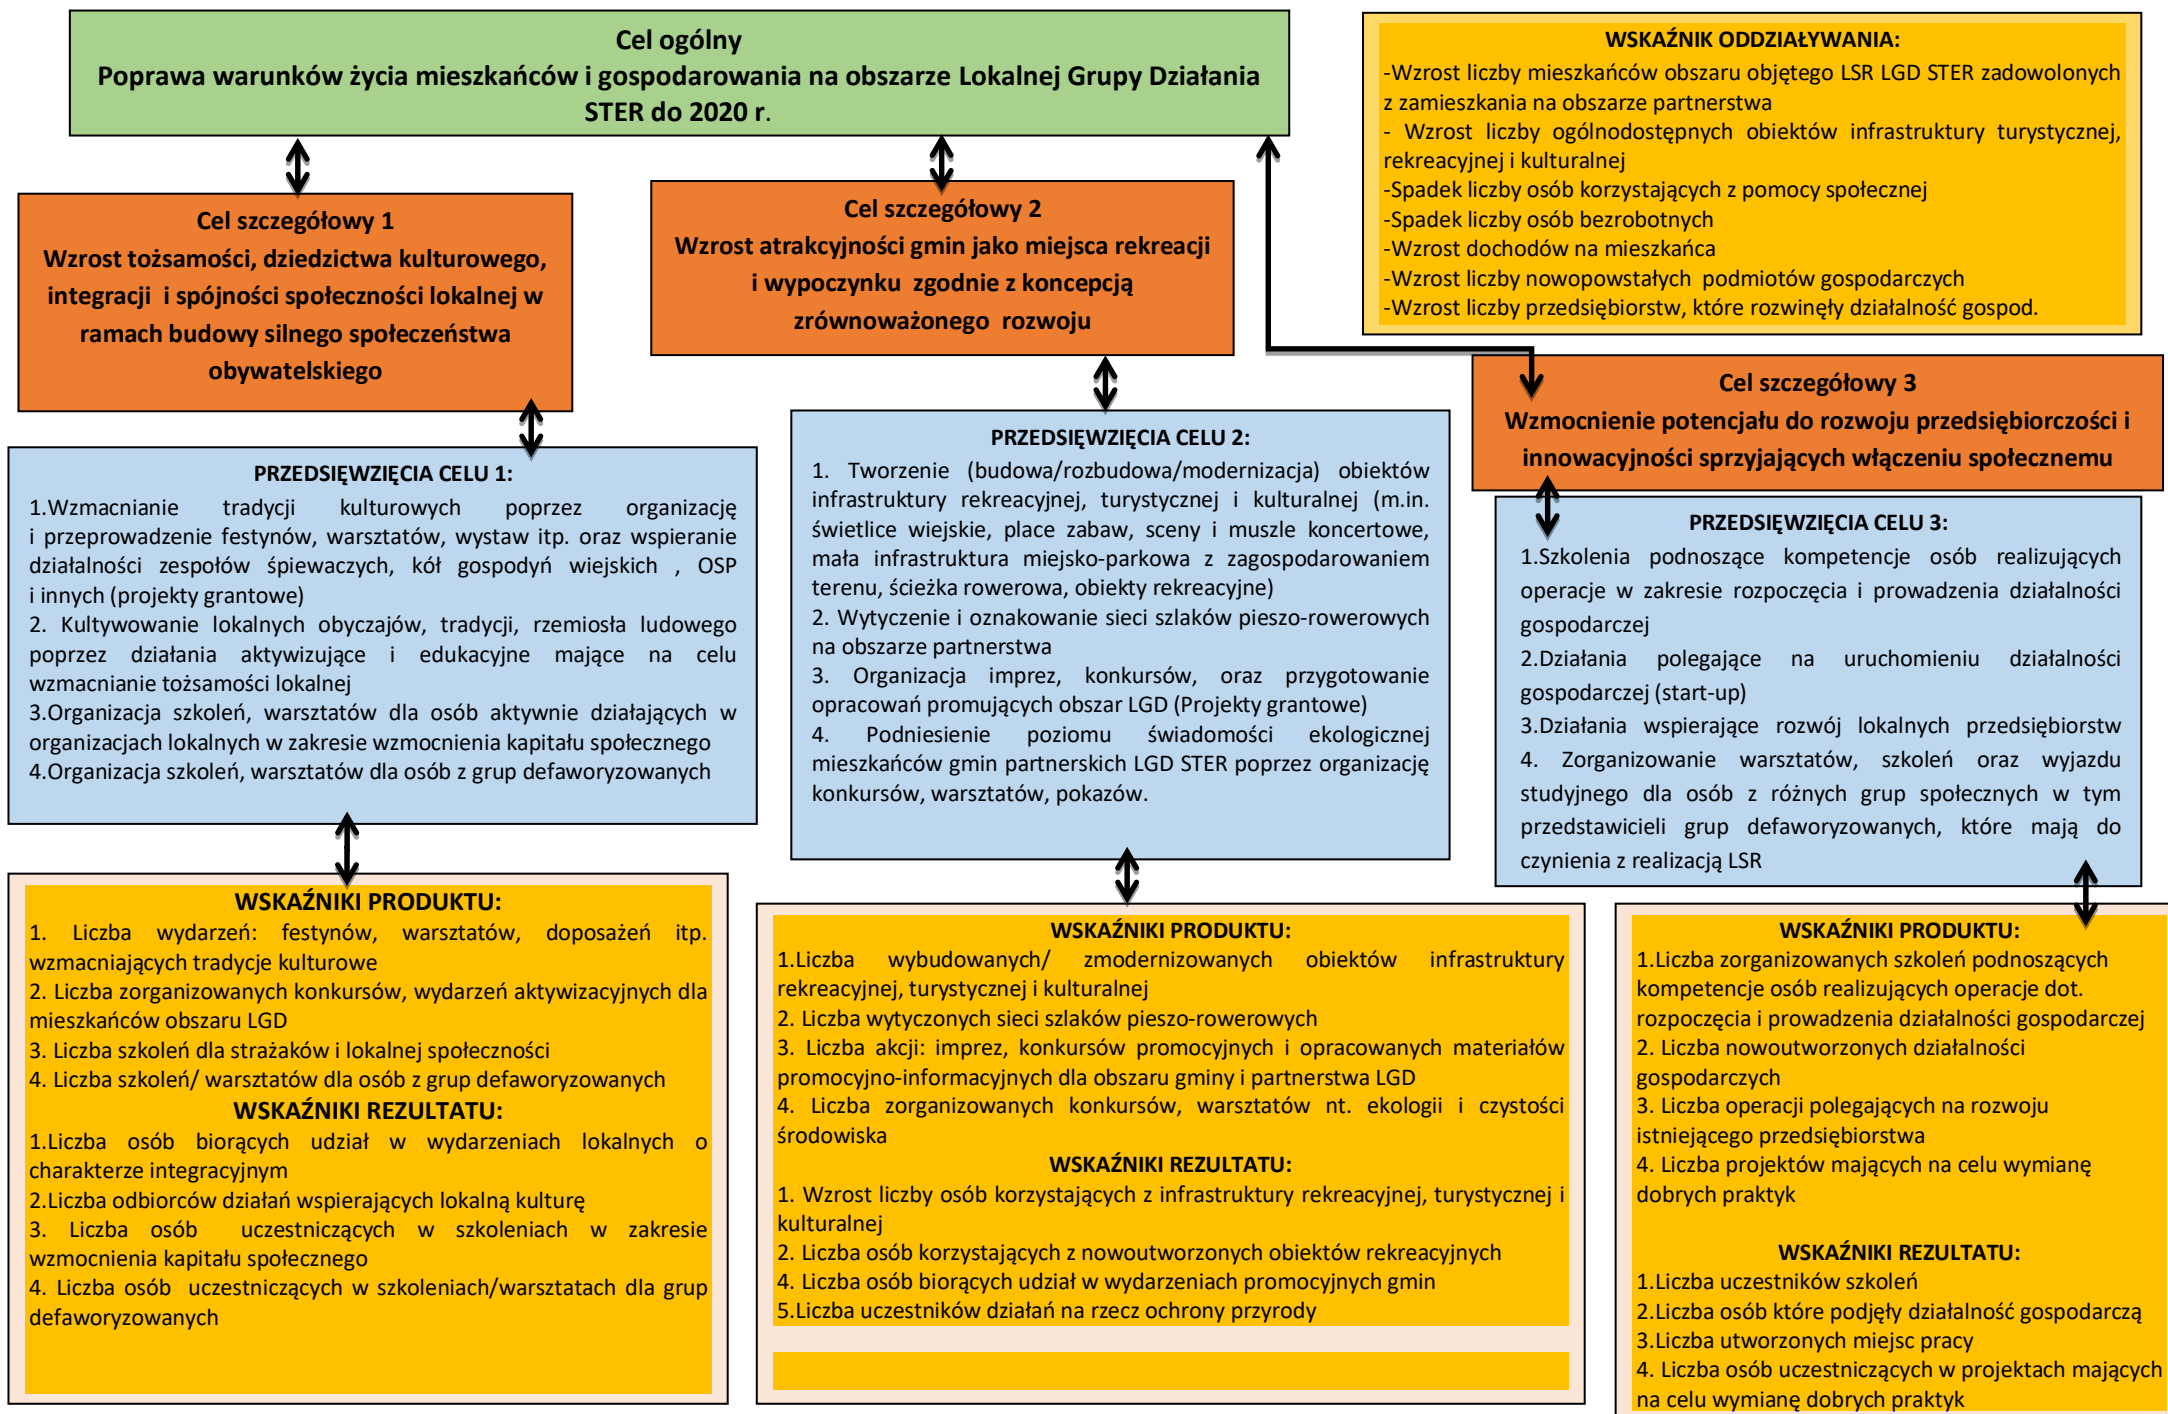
Cel ogólny
Poprawa warunków życia mieszkańców i gospodarowania na obszarze Lokalnej Grupy Działania STER do 2020 r.

WSKAŹNIK ODDZIAŁYWANIA:
-Wzrost liczby mieszkańców obszaru objętego LSR LGD STER zadowolonych z zamieszkania na obszarze partnerstwa
- Wzrost liczby ogólnodostępnych obiektów infrastruktury turystycznej, rekreacyjnej i kulturalnej
-Spadek liczby osób korzystających z pomocy społecznej
-Spadek liczby osób bezrobotnych
-Wzrost dochodów na mieszkańca
-Wzrost liczby nowopowstałych podmiotów gospodarczych
-Wzrost liczby przedsiębiorstw, które rozwinęły działalność gospod.

Cel szczegółowy 1
Wzrost tożsamości, dziedzictwa kulturowego, integracji i spójności społeczności lokalnej w ramach budowy silnego społeczeństwa obywatelskiego

Cel szczegółowy 2
Wzrost atrakcyjności gmin jako miejsca rekreacji i wypoczynku zgodnie z koncepcją zrównoważonego rozwoju

Cel szczegółowy 3
Wzmocnienie potencjału do rozwoju przedsiębiorczości i innowacyjności sprzyjających włączeniu społecznemu

PRZEDSIĘWZIĘCIA CELU 1:
1.Wzmacnianie tradycji kulturowych poprzez organizację i przeprowadzenie festynów, warsztatów, wystaw itp. oraz wspieranie działalności zespołów śpiewaczych, kół gospodyń wiejskich , OSP i innych (projekty grantowe)
2. Kultywowanie lokalnych obyczajów, tradycji, rzemiosła ludowego poprzez działania aktywizujące i edukacyjne mające na celu wzmacnianie tożsamości lokalnej
3.Organizacja szkoleń, warsztatów dla osób aktywnie działających w organizacjach lokalnych w zakresie wzmocnienia kapitału społecznego
4.Organizacja szkoleń, warsztatów dla osób z grup defaworyzowanych

PRZEDSIĘWZIĘCIA CELU 2:
1. Tworzenie (budowa/rozbudowa/modernizacja) obiektów infrastruktury rekreacyjnej, turystycznej i kulturalnej (m.in. świetlice wiejskie, place zabaw, sceny i muszle koncertowe, mała infrastruktura miejsko-parkowa z zagospodarowaniem terenu, ścieżka rowerowa, obiekty rekreacyjne)
2. Wytyczenie i oznakowanie sieci szlaków pieszo-rowerowych na obszarze partnerstwa
3. Organizacja imprez, konkursów, oraz przygotowanie opracowań promujących obszar LGD (Projekty grantowe)
4. Podniesienie poziomu świadomości ekologicznej mieszkańców gmin partnerskich LGD STER poprzez organizację konkursów, warsztatów, pokazów.

PRZEDSIĘWZIĘCIA CELU 3:
1.Szkolenia podnoszące kompetencje osób realizujących operacje w zakresie rozpoczęcia i prowadzenia działalności gospodarczej
2.Działania polegające na uruchomieniu działalności gospodarczej (start-up)
3.Działania wspierające rozwój lokalnych przedsiębiorstw
4. Zorganizowanie warsztatów, szkoleń oraz wyjazdu studyjnego dla osób z różnych grup społecznych w tym przedstawicieli grup defaworyzowanych, które mają do czynienia z realizacją LSR

WSKAŹNIKI PRODUKTU:
1. Liczba wydarzeń: festynów, warsztatów, doposażeń itp. wzmacniających tradycje kulturowe
2. Liczba zorganizowanych konkursów, wydarzeń aktywizacyjnych dla mieszkańców obszaru LGD
3. Liczba szkoleń dla strażaków i lokalnej społeczności
4. Liczba szkoleń/ warsztatów dla osób z grup defaworyzowanych
WSKAŹNIKI REZULTATU:
1.Liczba osób biorących udział w wydarzeniach lokalnych o charakterze integracyjnym
2.Liczba odbiorców działań wspierających lokalną kulturę
3. Liczba osób uczestniczących w szkoleniach w zakresie wzmocnienia kapitału społecznego
4. Liczba osób uczestniczących w szkoleniach/warsztatach dla grup defaworyzowanych

WSKAŹNIKI PRODUKTU:
1.Liczba wybudowanych/ zmodernizowanych obiektów infrastruktury rekreacyjnej, turystycznej i kulturalnej
2. Liczba wytyczonych sieci szlaków pieszo-rowerowych
3. Liczba akcji: imprez, konkursów promocyjnych i opracowanych materiałów promocyjno-informacyjnych dla obszaru gminy i partnerstwa LGD
4. Liczba zorganizowanych konkursów, warsztatów nt. ekologii i czystości środowiska
WSKAŹNIKI REZULTATU:
1. Wzrost liczby osób korzystających z infrastruktury rekreacyjnej, turystycznej i kulturalnej
2. Liczba osób korzystających z nowoutworzonych obiektów rekreacyjnych
4. Liczba osób biorących udział w wydarzeniach promocyjnych gmin
5.Liczba uczestników działań na rzecz ochrony przyrody

WSKAŹNIKI PRODUKTU:
1.Liczba zorganizowanych szkoleń podnoszących kompetencje osób realizujących operacje dot. rozpoczęcia i prowadzenia działalności gospodarczej
2. Liczba nowoutworzonych działalności gospodarczych
3. Liczba operacji polegających na rozwoju istniejącego przedsiębiorstwa
4. Liczba projektów mających na celu wymianę dobrych praktyk
WSKAŹNIKI REZULTATU:
1.Liczba uczestników szkoleń
2.Liczba osób które podjęły działalność gospodarczą
3.Liczba utworzonych miejsc pracy
4. Liczba osób uczestniczących w projektach mających na celu wymianę dobrych praktyk